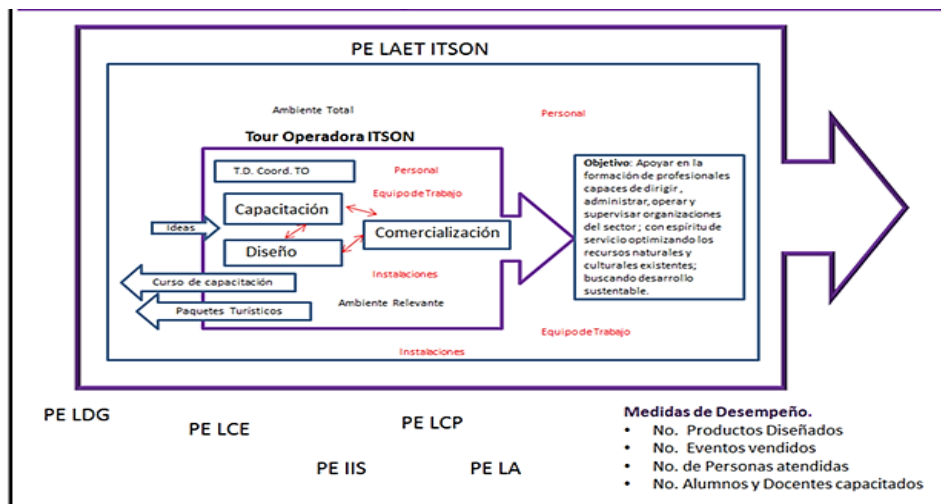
PE LAET ITSON

Ambiente Total

Personal

Tour Operadora ITSON

T.D. Coord. TO

Personal

Equipo de Trabajo

Ideas

Capacitación

Diseño

Comercialización

Instalaciones

Curso de capacitación

Paquetes Turísticos

Ambiente Relevante

Objetivo: Apoyar en la formación de profesionales capaces de dirigir, administrar, operar y supervisar organizaciones del sector; con espíritu de servicio optimizando los recursos naturales y culturales existentes; buscando desarrollo sustentable.

Equipo de Trabajo

Instalaciones

PE LDG

PE LCE

PE LCP

PE IIS

PE LA

Medidas de Desempeño.
• No. Productos Diseñados
• No. Eventos vendidos
• No. de Personas atendidas
• No. Alumnos y Docentes capacitados